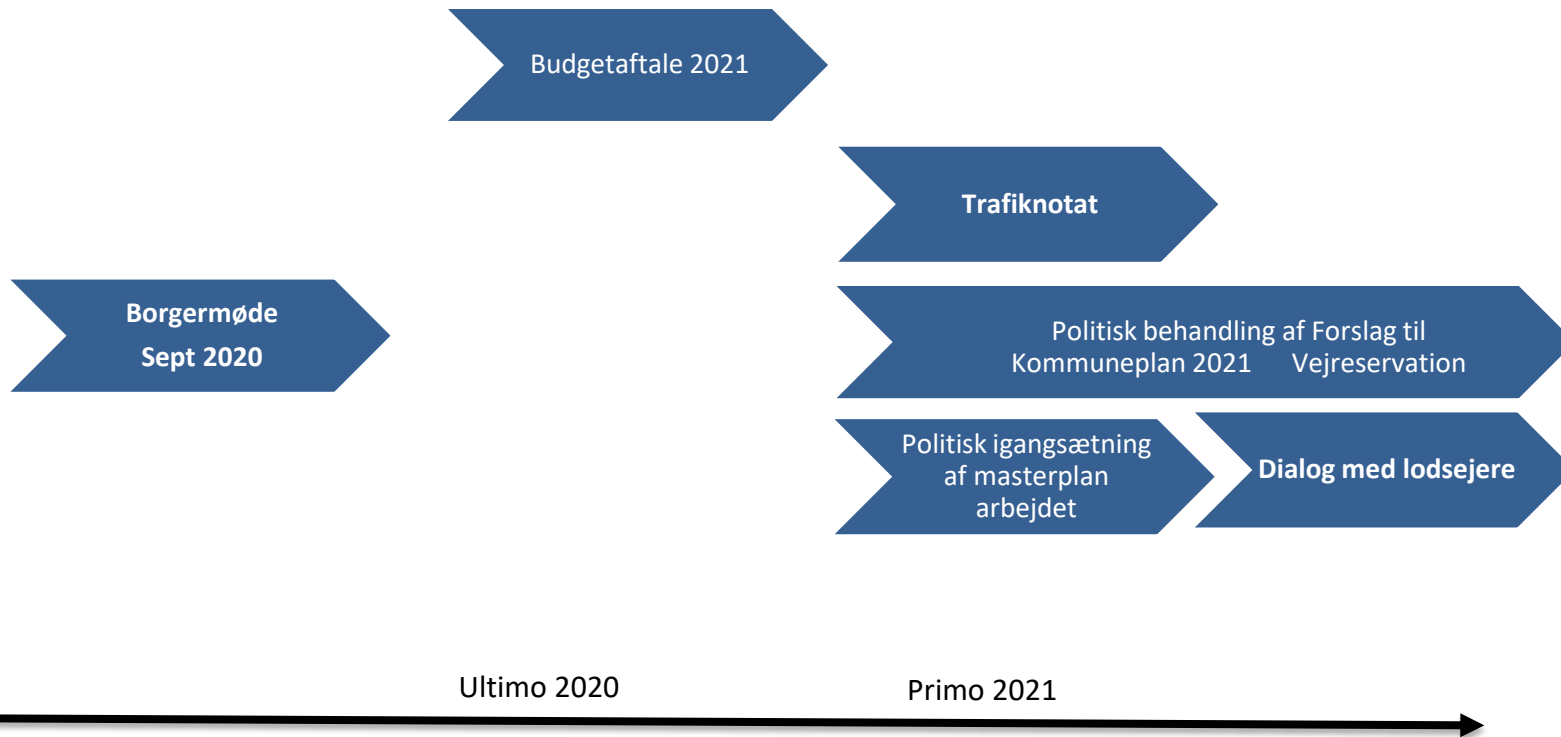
Budgetaftale 2021

Trafiknotat

Borgermøde
Sept 2020

Politisk behandling af Forslag til Kommuneplan 2021 Vejreservation

Politisk igangsætning af masterplan arbejdet

Dialog med lodsejere

Ultimo 2020

Primo 2021